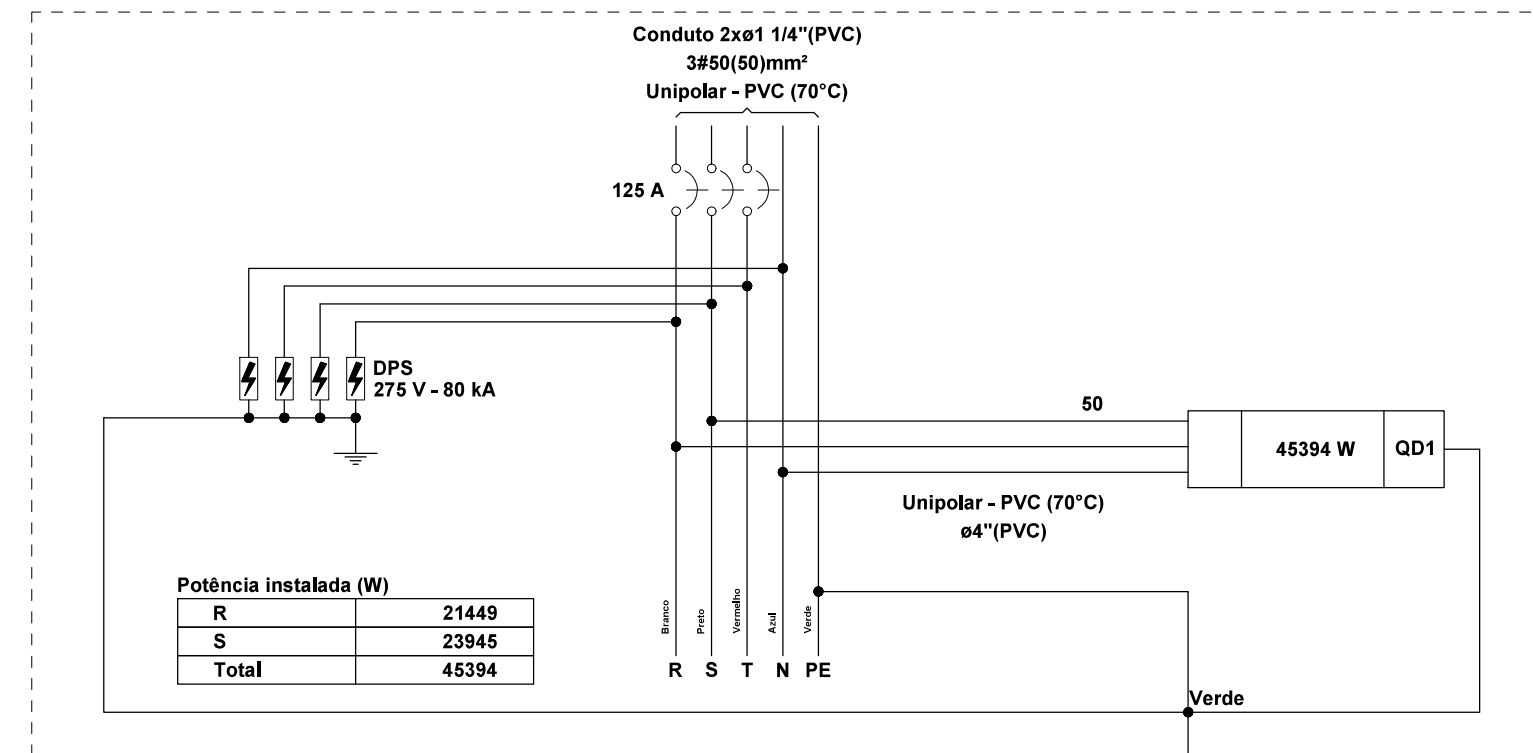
Conduto 2xø1 1/4"(PVC)
3#50(50)mm²
Unipolar - PVC (70°C)

125 A

DPS
275 V - 80 kA

50

45394 W

QD1

Unipolar - PVC (70°C)
ø4"(PVC)

Potência instalada (W)

| R | 21449 |
|---|---|
| S | 23945 |
| Total | 45394 |

Branco Preto Vermelho Azul Verde

R S T N PE

Verde